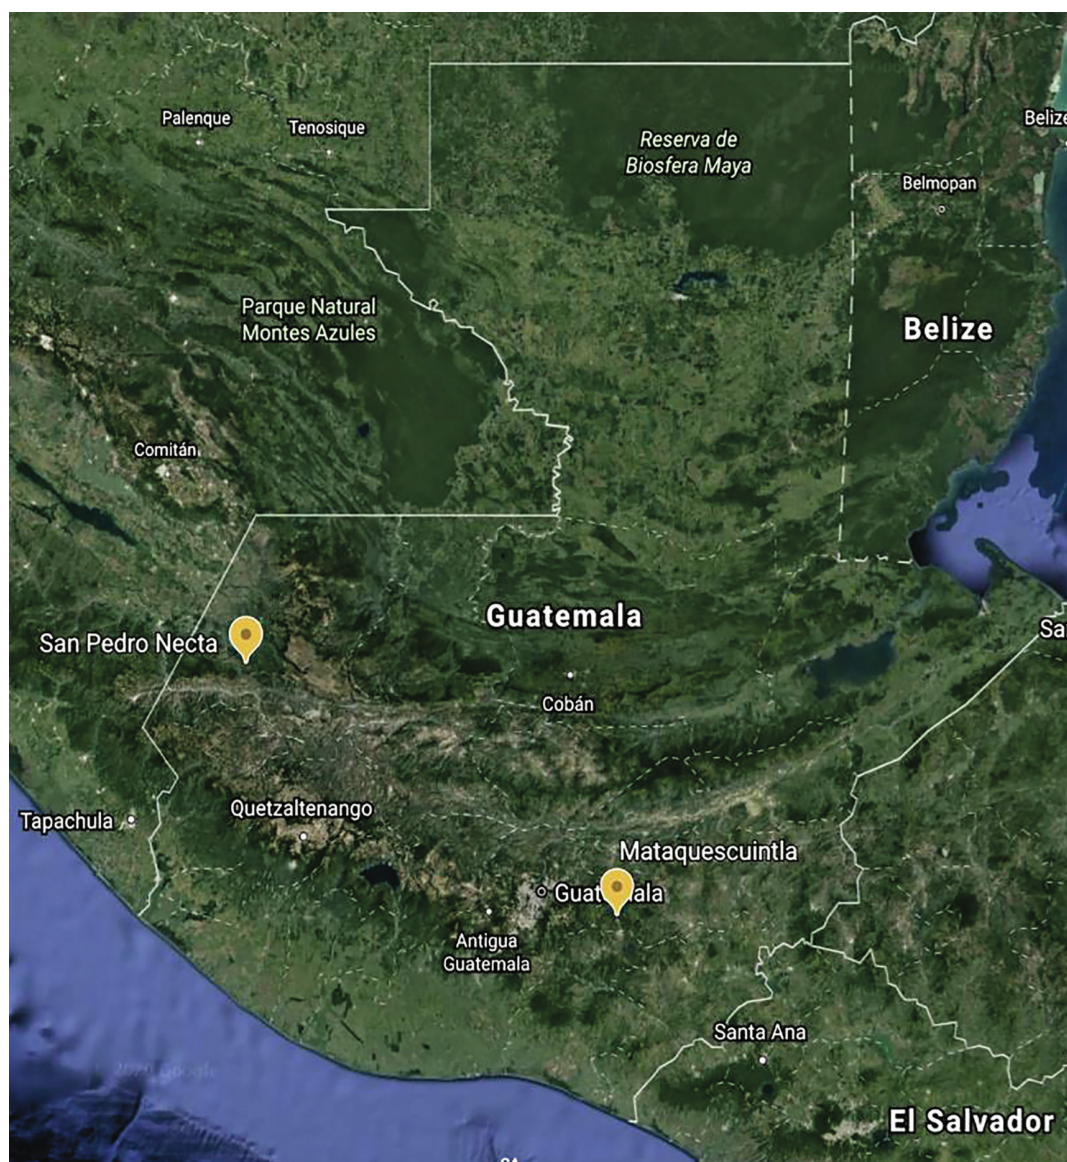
Palenque
Tenosique
Reserva de Biosfera Maya
Beliz
Belmopan
Parque Natural Montes Azules
Belize
Comitán
Guatemala
San Pedro Necta
Sa
Cobán
Tapachula
Quetzaltenango
Mataquescuintla
Guat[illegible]ala
Antigua Guatemala
Santa Ana
El Salvador